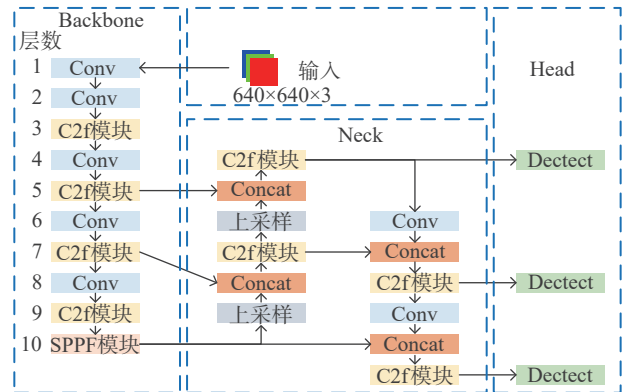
Backbone
层数
1 Conv
2 Conv
3 C2f模块
4 Conv
5 C2f模块
6 Conv
7 C2f模块
8 Conv
9 C2f模块
10 SPPF模块

输入
640×640×3

Neck
C2f模块
Concat
上采样
C2f模块
Concat
上采样

Conv
Concat
C2f模块
Conv
Concat
C2f模块

Head
Dectect
Dectect
Dectect